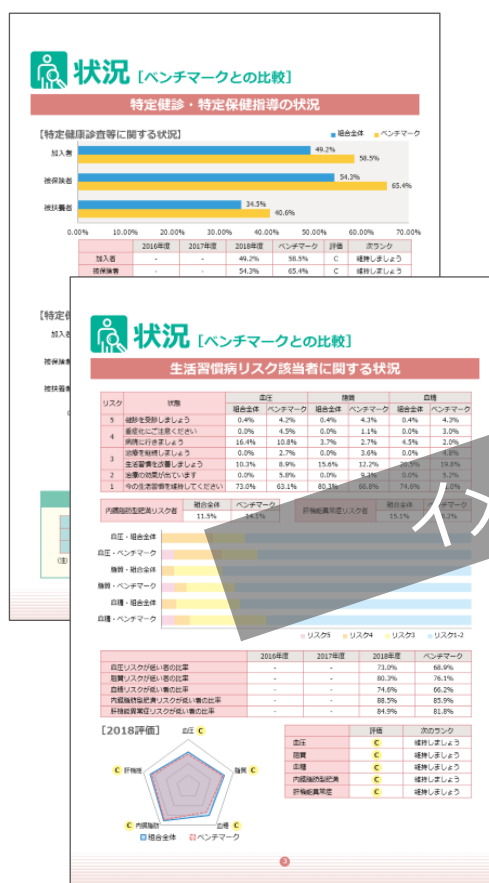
状況［ベンチマークとの比較］

特定健診・特定保健指導の状況

【特定健康診査等に関する状況】

組合全体　ベンチマーク

加入者
被保険者
被扶養者

49.2%
58.5%
54.3%
65.4%
34.5%
40.6%

0.00%　10.00%　20.00%　30.00%　40.00%　50.00%　60.00%　70.00%

| | 2016年度 | 2017年度 | 2018年度 | ベンチマーク | 評価 | 次ランク |
|---|---|---|---|---|---|---|
| 加入者 | - | - | 49.2% | 58.5% | C | 維持しましょう |
| 被保険者 | - | - | 54.3% | 65.4% | C | 維持しましょう |

【特定

加入者
被保険者
被扶養者

状況［ベンチマークとの比較］

生活習慣病リスク該当者に関する状況

| リスク | 状態 | 血圧 組合全体 | 血圧 ベンチマーク | 脂質 組合全体 | 脂質 ベンチマーク | 血糖 組合全体 | 血糖 ベンチマーク |
|---|---|---|---|---|---|---|---|
| 5 | 緊急受診しましょう | 0.4% | 4.2% | 0.4% | 4.3% | 0.4% | 4.3% |
| 4 | 重症化にご注意ください | 0.0% | 4.5% | 0.0% | 1.1% | 0.0% | 3.0% |
| 4 | 病院に行きましょう | 16.4% | 10.8% | 3.7% | 2.7% | 4.5% | 2.0% |
| 3 | 治療を継続しましょう | 0.0% | 2.7% | 0.0% | 3.6% | 0.0% | 4.8% |
| 3 | 生活習慣を改善しましょう | 10.3% | 8.9% | 15.6% | 12.2% | 20.5% | 19.8% |
| 2 | 治療の効果が出ています | 0.0% | 5.8% | 0.0% | 9.3% | 0.0% | 5.2% |
| 1 | 今の生活習慣を維持してください | 73.0% | 63.1% | 80.3% | 66.8% | 74.6% | 66.2% |

内臓脂肪型肥満リスク者　組合全体 11.5%　ベンチマーク 14.1%
肝機能異常症リスク者　組合全体 15.1%　ベンチマーク 18.2%

血圧・組合全体
血圧・ベンチマーク
脂質・組合全体
脂質・ベンチマーク
血糖・組合全体
血糖・ベンチマーク

リスク5　リスク4　リスク3　リスク1-2

| | 2016年度 | 2017年度 | 2018年度 | ベンチマーク |
|---|---|---|---|---|
| 血圧リスクが低い者の比率 | - | - | 73.0% | 68.9% |
| 脂質リスクが低い者の比率 | - | - | 80.3% | 76.1% |
| 血糖リスクが低い者の比率 | - | - | 74.6% | 66.2% |
| 内臓脂肪型肥満リスクが低い者の比率 | - | - | 88.5% | 85.9% |
| 肝機能異常症リスクが低い者の比率 | - | - | 84.9% | 81.8% |

［2018評価］

血圧 C
脂質 C
血糖 C
内臓脂肪 C
肝機能 C

組合全体　ベンチマーク

| | 評価 | 次のランク |
|---|---|---|
| 血圧 | C | 維持しましょう |
| 脂質 | C | 維持しましょう |
| 血糖 | C | 維持しましょう |
| 内臓脂肪型肥満 | C | 維持しましょう |
| 肝機能異常症 | C | 維持しましょう |

3

イメ